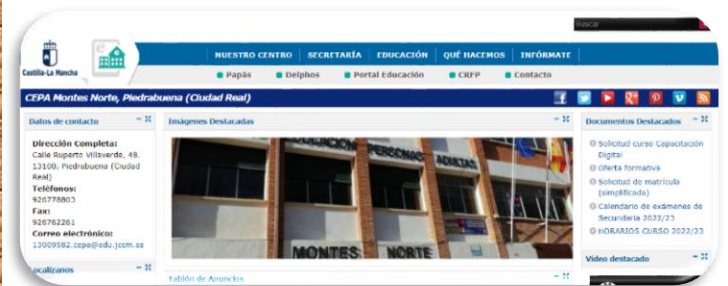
Buscar

Castilla-La Mancha

NUESTRO CENTRO | SECRETARÍA | EDUCACIÓN | QUÉ HACEMOS | INFÓRMATE

Papás | Delphos | Portal Educación | CRFP | Contacto

CEPA Montes Norte, Piedrabuena (Ciudad Real)

Datos de contacto

Dirección Completa:
Calle Ruperto Villaverde, 48. 13100. Piedrabuena (Ciudad Real)
Teléfonos:
926778803
Fax:
926762261
Correo electrónico:
13009582.cepa@edu.jccm.es

Localízanos

Imágenes Destacadas

EDUCACIÓN PERSONAS ADULTAS
MONTES NORTE

Tablón de Anuncios

Documentos Destacados

Solicitud curso Capacitación Digital
Oferta formativa
Solicitud de matrícula (simplificada)
Calendario de exámenes de Secundaria 2022/23
HORARIOS CURSO 2022/23

Vídeo destacado